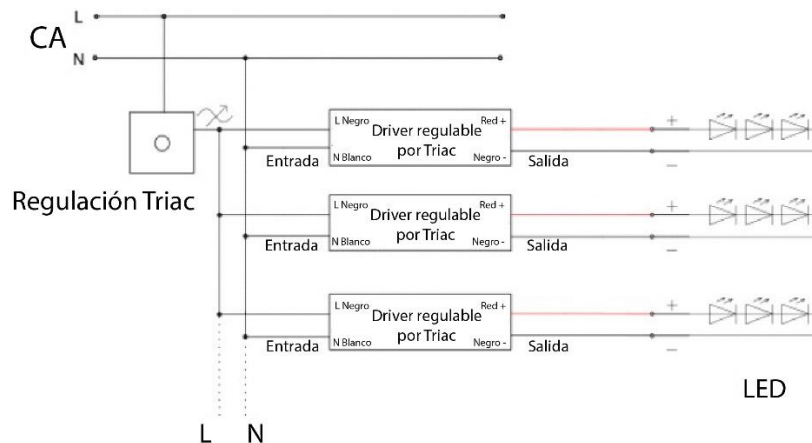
CA L
N

Regulación Triac

L Negro Driver regulable Red +
por Triac
Entrada N Blanco Negro - Salida
+
−

L Negro Driver regulable Red +
por Triac
Entrada N Blanco Negro - Salida
+
−

L Negro Driver regulable Red +
por Triac
Entrada N Blanco Negro - Salida
+
−

LED

L N